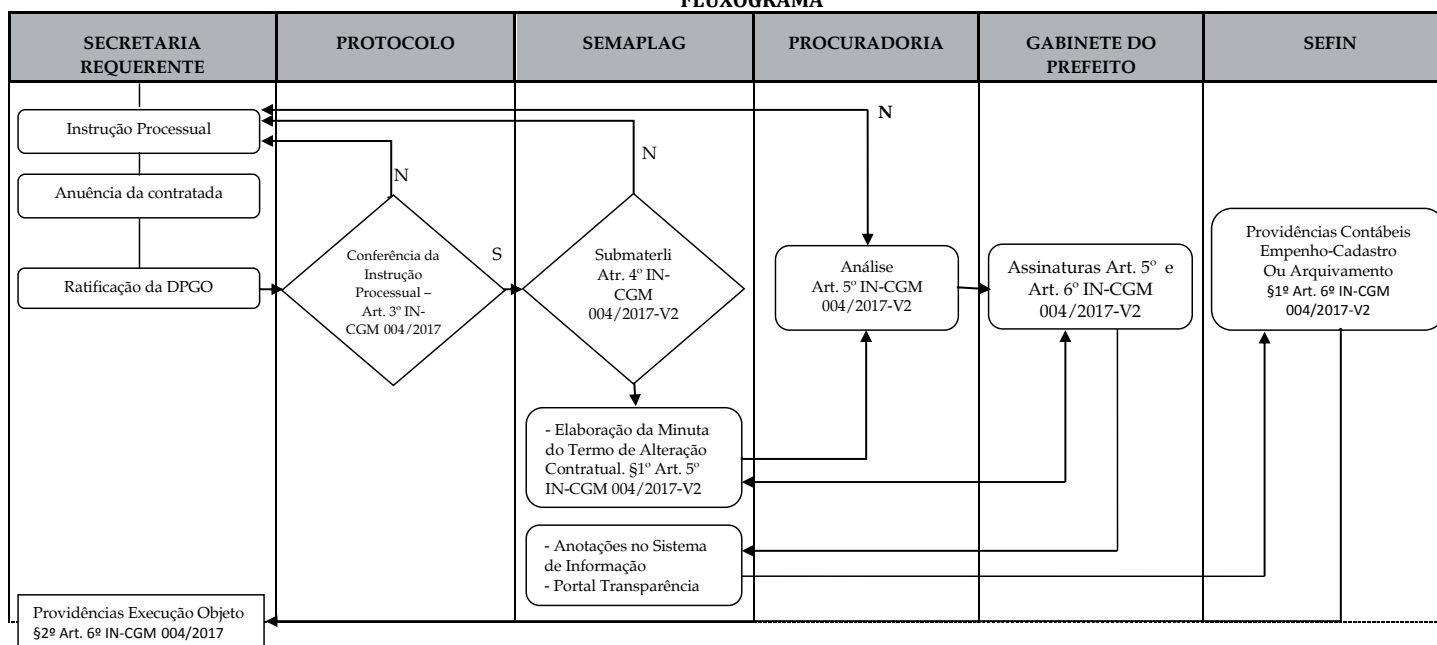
FLUXOGRAMA

SECRETARIA REQUERENTE

PROTOCOLO

SEMAPLAG

PROCURADORIA

GABINETE DO PREFEITO

SEFIN

N

Instrução Processual

N

N

Anuência da contratada

Providências Contábeis Empenho-Cadastro Ou Arquivamento §1º Art. 6º IN-CGM 004/2017-V2

Conferência da Instrução Processual – Art. 3º IN-CGM 004/2017

S

Submaterli Atr. 4º IN-CGM 004/2017-V2

Análise Art. 5º IN-CGM 004/2017-V2

Assinaturas Art. 5º e Art. 6º IN-CGM 004/2017-V2

Ratificação da DPGO

- Elaboração da Minuta do Termo de Alteração Contratual. §1º Art. 5º IN-CGM 004/2017-V2

- Anotações no Sistema de Informação
- Portal Transparência

Providências Execução Objeto §2º Art. 6º IN-CGM 004/2017